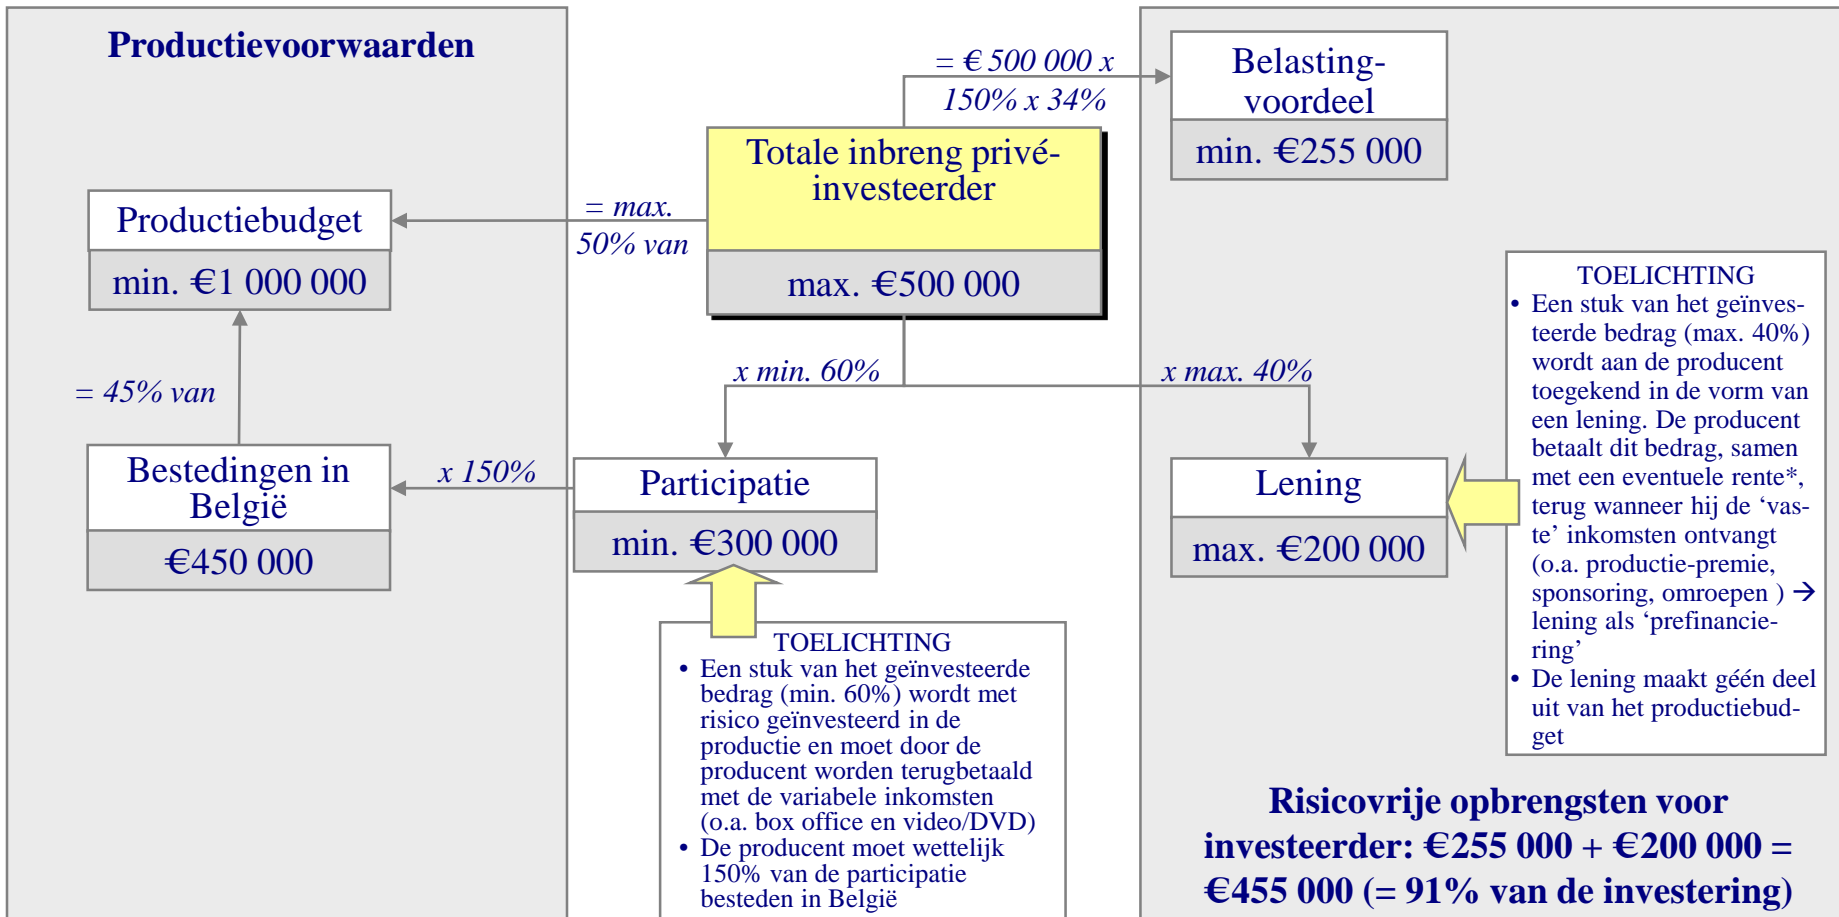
Productievoorwaarden

= € 500 000 x 150% x 34%

Belasting-voordeel

min. €255 000

Totale inbreng privé-investeerder

max. €500 000

Productiebudget

min. €1 000 000

= max. 50% van

= 45% van

Bestedingen in België

€450 000

x 150%

x min. 60%

x max. 40%

Participatie

min. €300 000

Lening

max. €200 000

TOELICHTING
• Een stuk van het geïnvesteerde bedrag (max. 40%) wordt aan de producent toegekend in de vorm van een lening. De producent betaalt dit bedrag, samen met een eventuele rente*, terug wanneer hij de 'vaste' inkomsten ontvangt (o.a. productie-premie, sponsoring, omroepen ) → lening als 'prefinanciering'
• De lening maakt géén deel uit van het productiebudget

TOELICHTING
• Een stuk van het geïnvesteerde bedrag (min. 60%) wordt met risico geïnvesteerd in de productie en moet door de producent worden terugbetaald met de variabele inkomsten (o.a. box office en video/DVD)
• De producent moet wettelijk 150% van de participatie besteden in België

Risicovrije opbrengsten voor investeerder: €255 000 + €200 000 = €455 000 (= 91% van de investering)